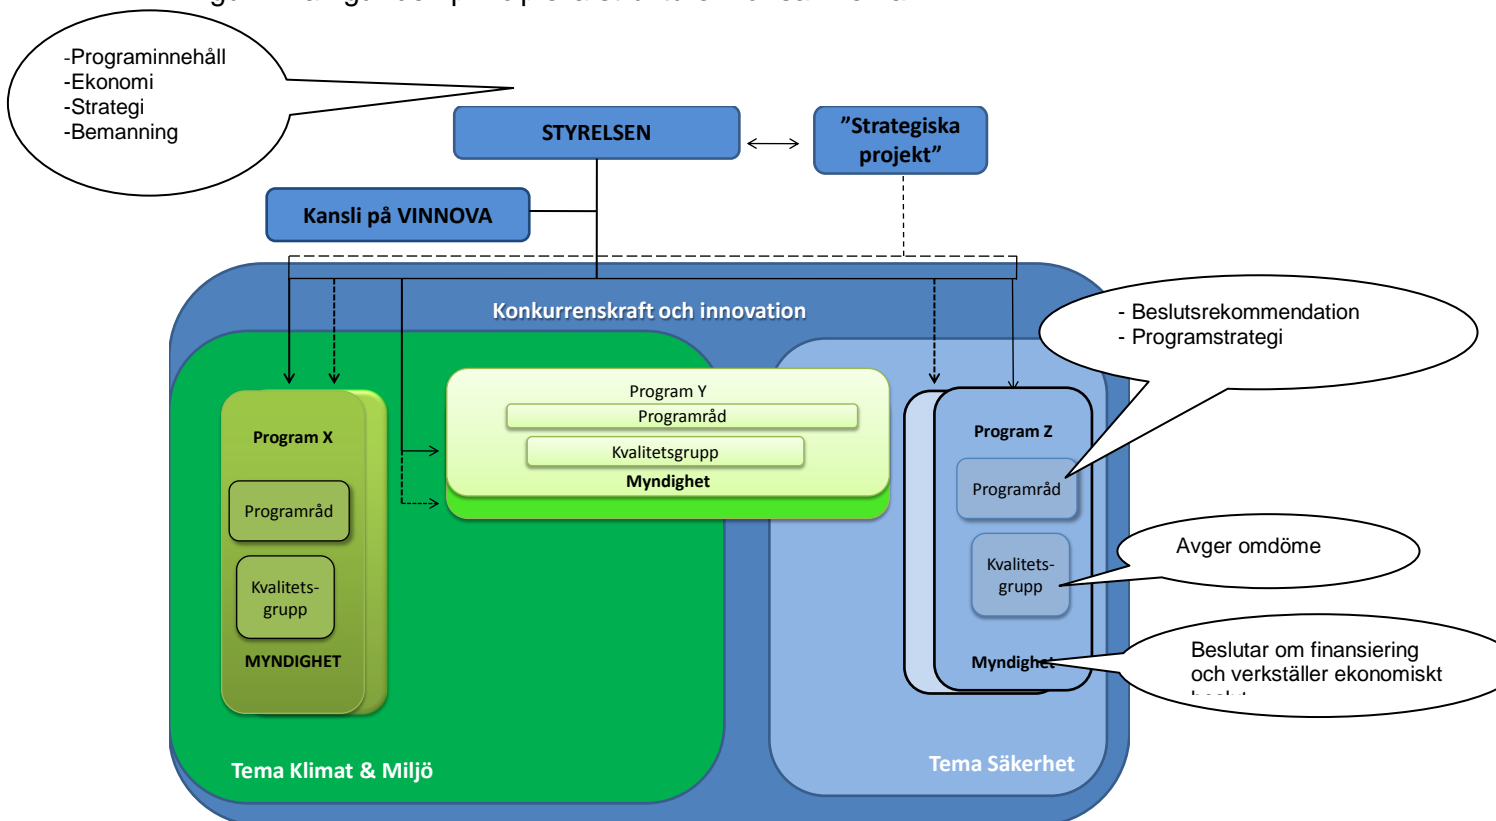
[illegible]

-Programinnehåll
-Ekonomi
-Strategi
-Bemanning

STYRELSEN

"Strategiska projekt"

Kansli på VINNOVA

Konkurrenskraft och innovation

- Beslutsrekommendation
- Programstrategi

Program X

Programråd

Kvalitets-grupp

MYNDIGHET

Program Y

Programråd

Kvalitetsgrupp

Myndighet

Program Z

Programråd

Kvalitets-grupp

Myndighet

Avger omdöme

Beslutar om finansiering och verkställer ekonomiskt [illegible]

Tema Klimat & Miljö

Tema Säkerhet